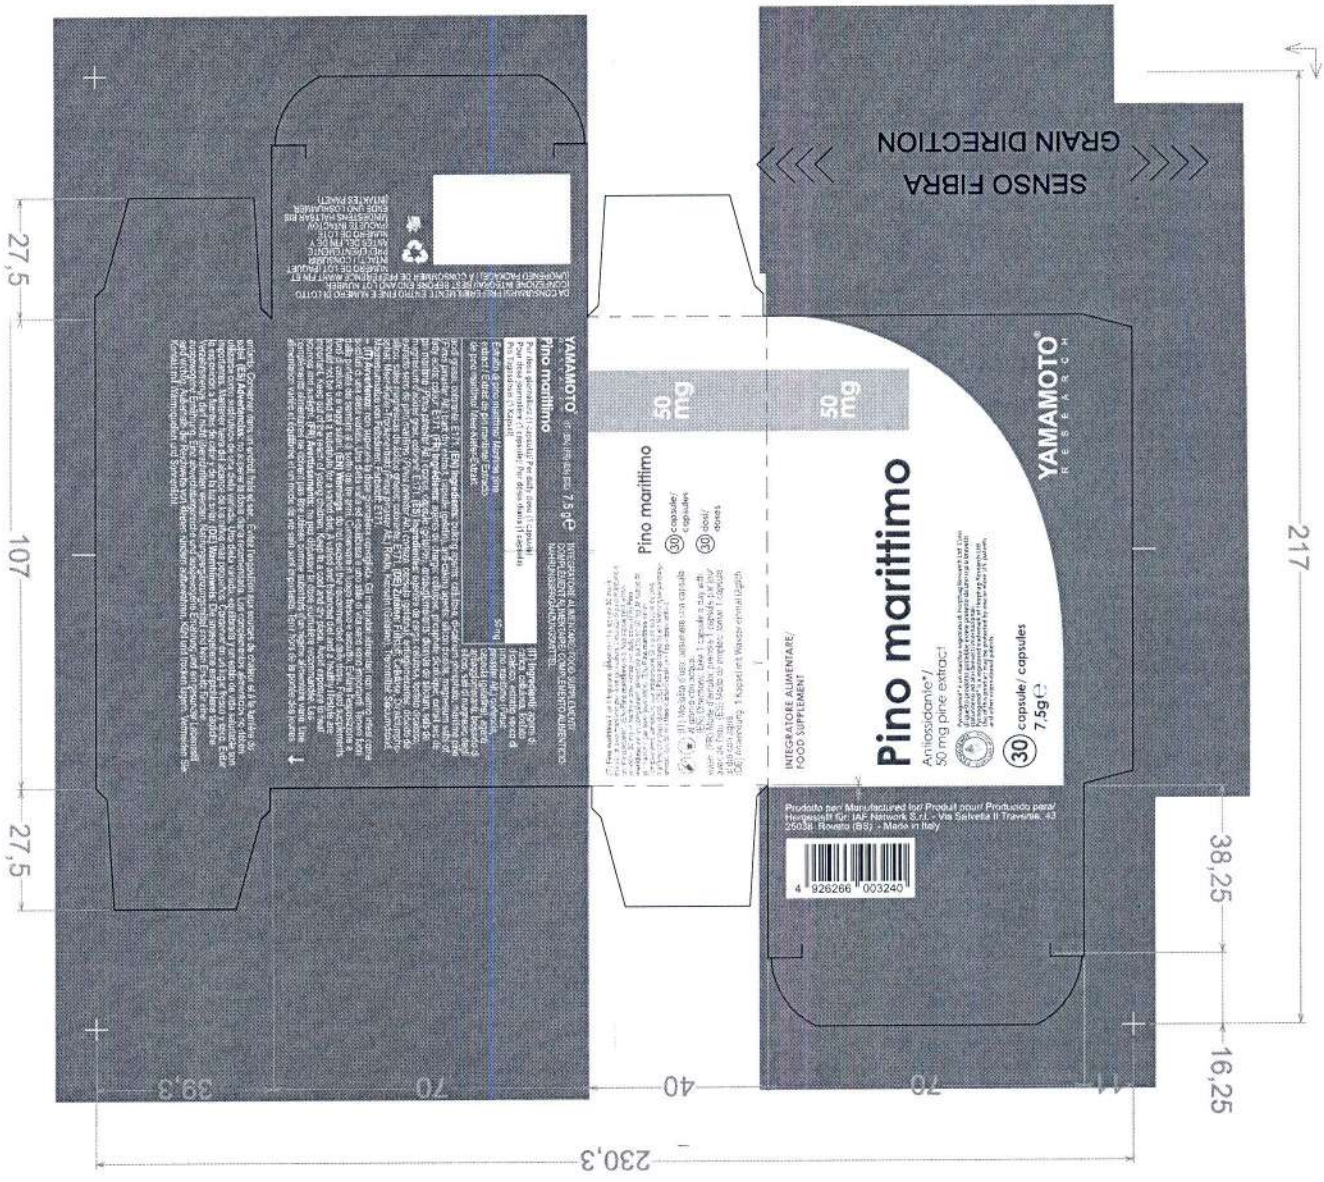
SENSO FIBRA
GRAIN DIRECTION

YAMAMOTO®
RESEARCH

50 mg

Pino marittimo
Antiossidante*/
50 mg pine extract

30 capsule/ capsules
7,5g℮

INTEGRATORE ALIMENTARE/
FOOD SUPPLEMENT

Prodotto per/ Manufactured for/ Produit pour/ Producido para/ Hergestellt für: IAF Network S.r.l. - Via Salvella II Traversa, 43 25038 Rovato (BS) - Made in Italy

4 926266 003240

Pino marittimo
30 capsule/ capsules
30 dosi/ doses
50 mg

YAMAMOTO®
Pino marittimo
7,5 g℮

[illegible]

DA CONSUMARSI PREFERIBILMENTE ENTRO FINE E NUMERO DI LOTTO

27,5
107
27,5
217
38,25
16,25
39,3
70
40
70
11
230,3